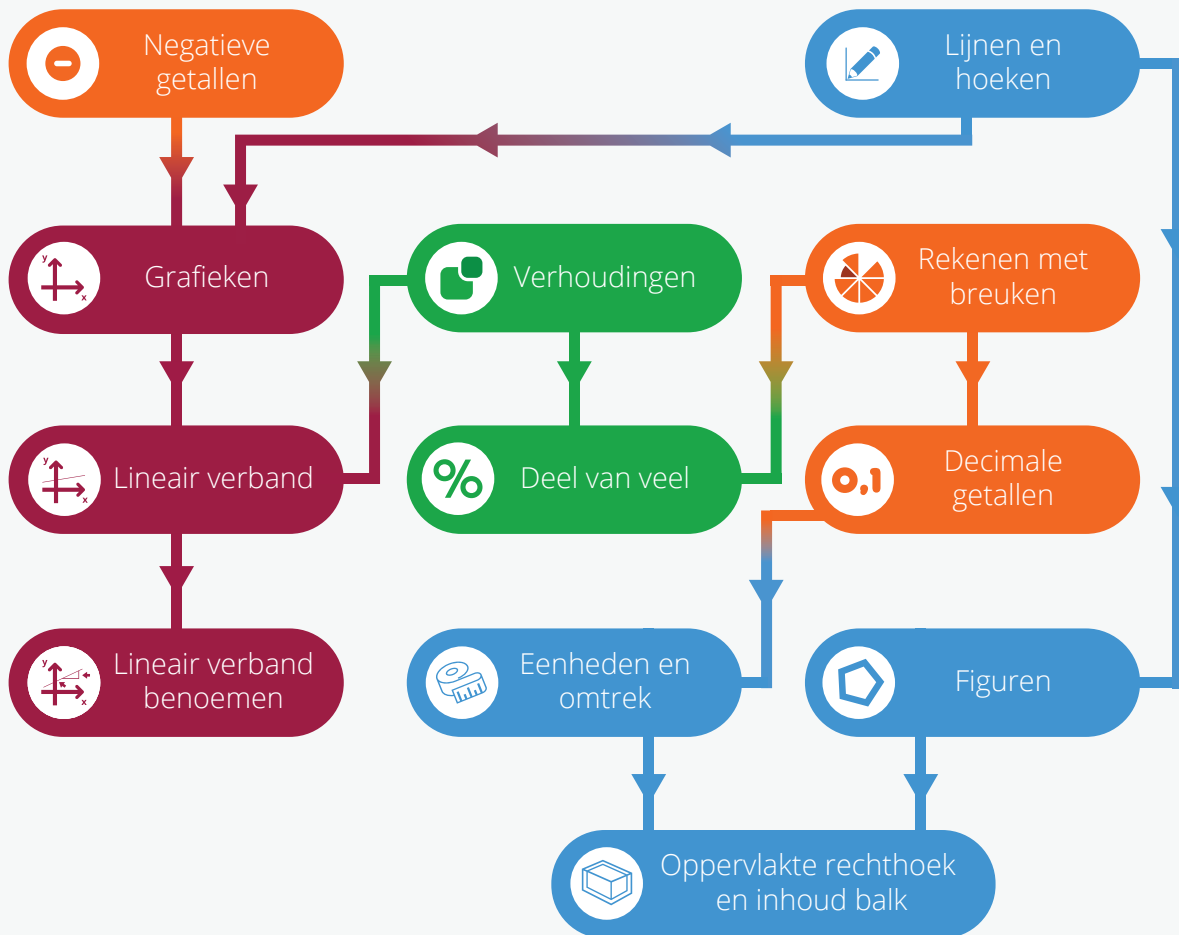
Negatieve getallen

Lijnen en hoeken

Grafieken

Verhoudingen

Rekenen met breuken

Lineair verband

%

Deel van veel

0,1

Decimale getallen

Lineair verband benoemen

Eenheden en omtrek

Figuren

Oppervlakte rechthoek en inhoud balk